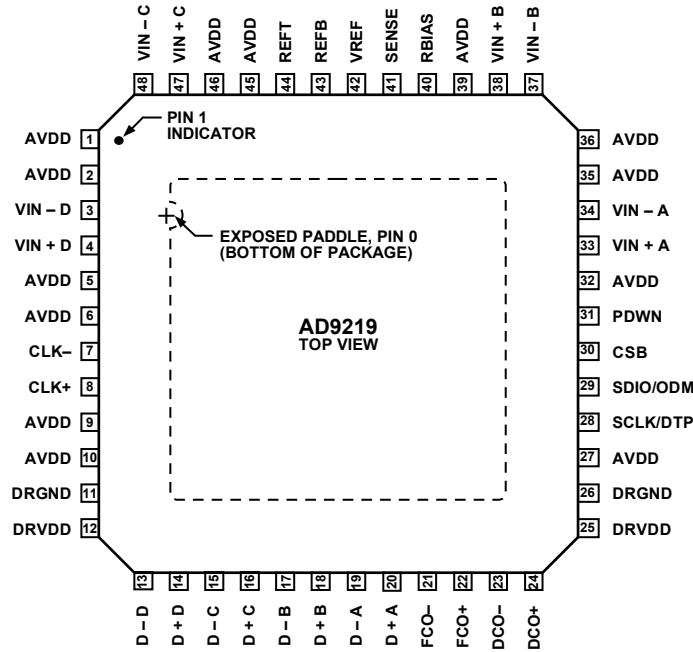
VIN – C 48
VIN + C 47
AVDD 46
AVDD 45
REFT 44
REFB 43
VREF 42
SENSE 41
RBIAS 40
AVDD 39
VIN + B 38
VIN – B 37

PIN 1
INDICATOR

AVDD 1
AVDD 2
VIN – D 3
VIN + D 4
AVDD 5
AVDD 6
CLK– 7
CLK+ 8
AVDD 9
AVDD 10
DRGND 11
DRVDD 12

EXPOSED PADDLE, PIN 0
(BOTTOM OF PACKAGE)

AD9219
TOP VIEW

36 AVDD
35 AVDD
34 VIN – A
33 VIN + A
32 AVDD
31 PDWN
30 CSB
29 SDIO/ODM
28 SCLK/DTP
27 AVDD
26 DRGND
25 DRVDD

13 D – D
14 D + D
15 D – C
16 D + C
17 D – B
18 D + B
19 D – A
20 D + A
21 FCO–
22 FCO+
23 DCO–
24 DCO+